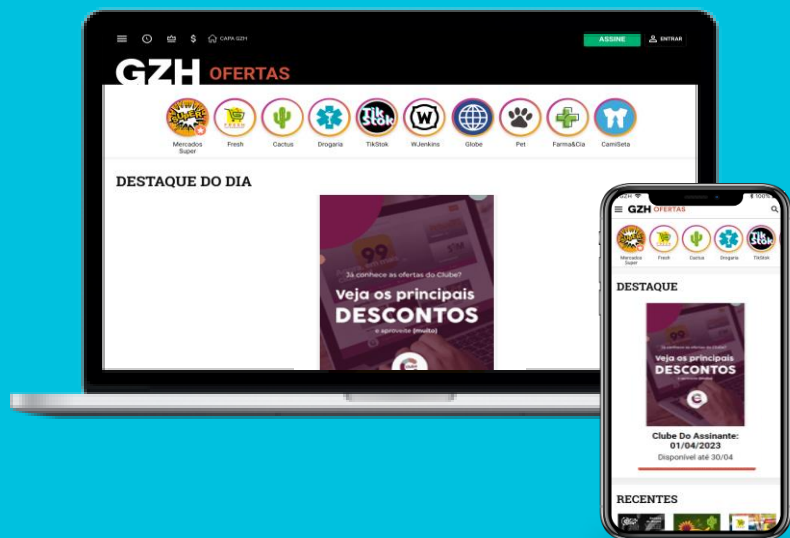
CAPA GZH

ASSINE

ENTRAR

GZH OFERTAS

Mercados Super

Fresh

Cactus

Drogaria

TikStok

WJenkins

Globe

Pet

Farma&Cia

CamiSeta

DESTAQUE DO DIA

99

Já conhece as ofertas do Clube?

Veja os principais DESCONTOS

e aproveite (muito)

GZH OFERTAS

Mercados Super

Fresh

Cactus

Drogaria

TikStok

DESTAQUE

99

Veja os principais DESCONTOS

Clube Do Assinante: 01/04/2023

Disponível até 30/04

RECENTES